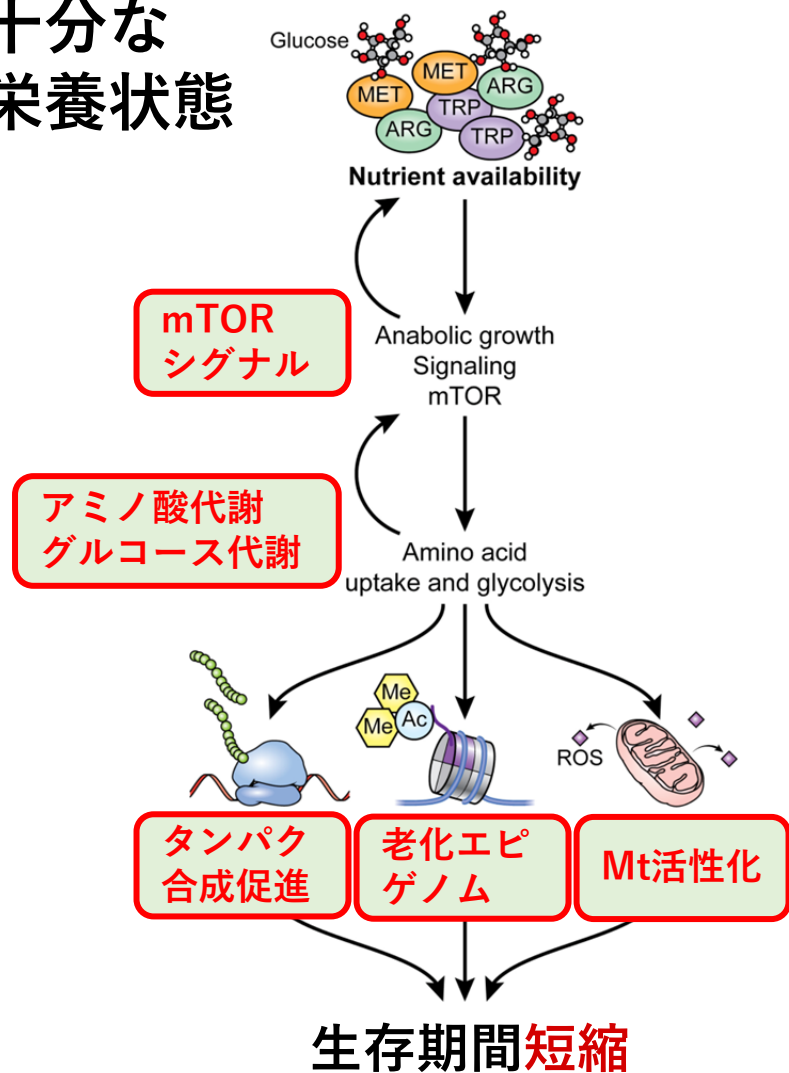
十分な
栄養状態

Glucose
MET
MET
ARG
TRP
ARG
TRP
Nutrient availability

mTOR
シグナル

Anabolic growth
Signaling
mTOR

アミノ酸代謝
グルコース代謝

Amino acid
uptake and glycolysis

Me
Me
Ac
ROS

タンパク
合成促進

老化エピ
ゲノム

Mt活性化

生存期間短縮